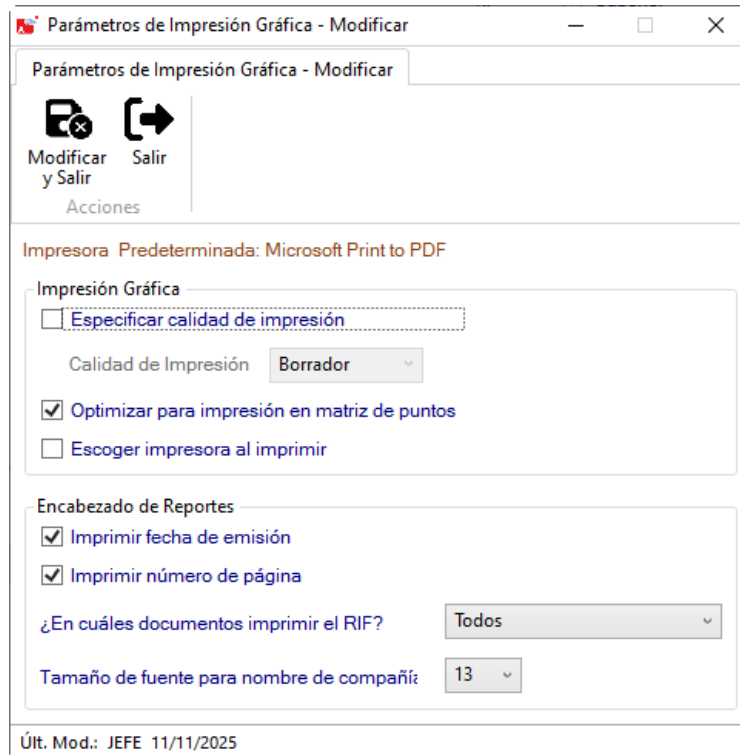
Parámetros de Impresión Gráfica - Modificar

Parámetros de Impresión Gráfica - Modificar

Modificar y Salir

Salir

Acciones

Impresora Predeterminada: Microsoft Print to PDF

Impresión Gráfica

Especificar calidad de impresión

Calidad de Impresión Borrador

Optimizar para impresión en matriz de puntos

Escoger impresora al imprimir

Encabezado de Reportes

Imprimir fecha de emisión

Imprimir número de página

¿En cuáles documentos imprimir el RIF? Todos

Tamaño de fuente para nombre de compañía 13

Últ. Mod.: JEFE 11/11/2025